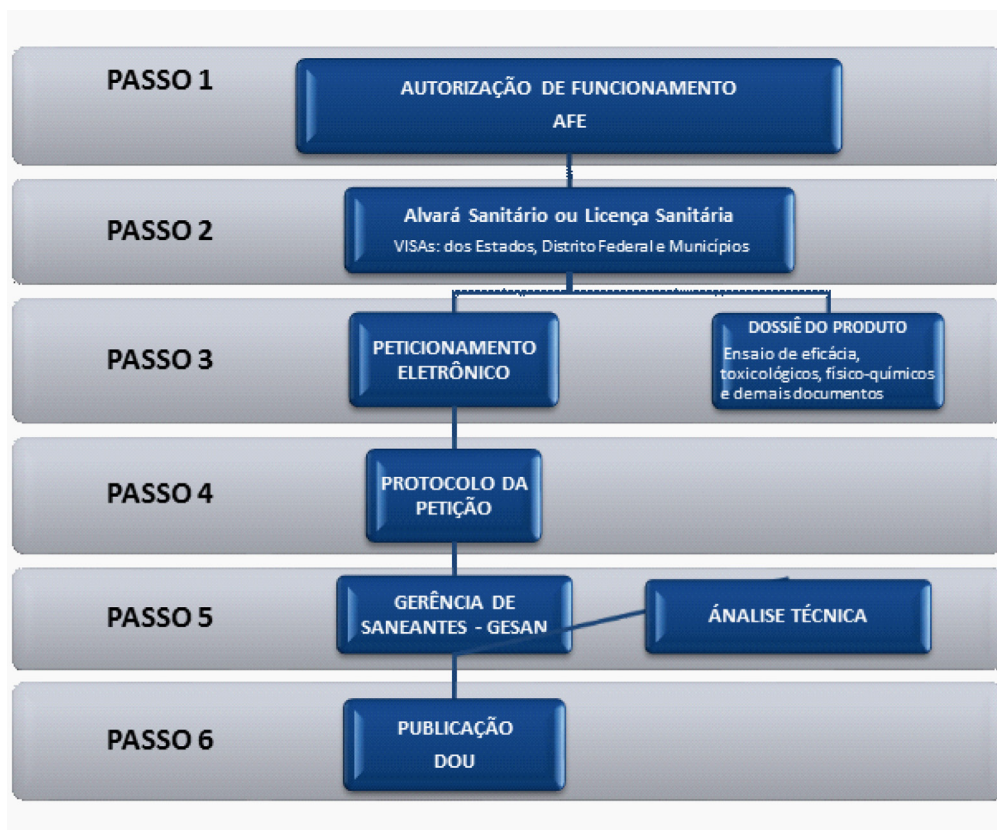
PASSO 1

AUTORIZAÇÃO DE FUNCIONAMENTO
AFE

PASSO 2

Alvará Sanitário ou Licença Sanitária
VISAs: dos Estados, Distrito Federal e Municípios

PASSO 3

PETICIONAMENTO ELETRÔNICO

DOSSIÊ DO PRODUTO
Ensaio de eficácia, toxicológicos, físico-químicos e demais documentos

PASSO 4

PROTOCOLO DA PETIÇÃO

PASSO 5

GERÊNCIA DE SANEANTES - GESAN

ÁNALISE TÉCNICA

PASSO 6

PUBLICAÇÃO
DOU